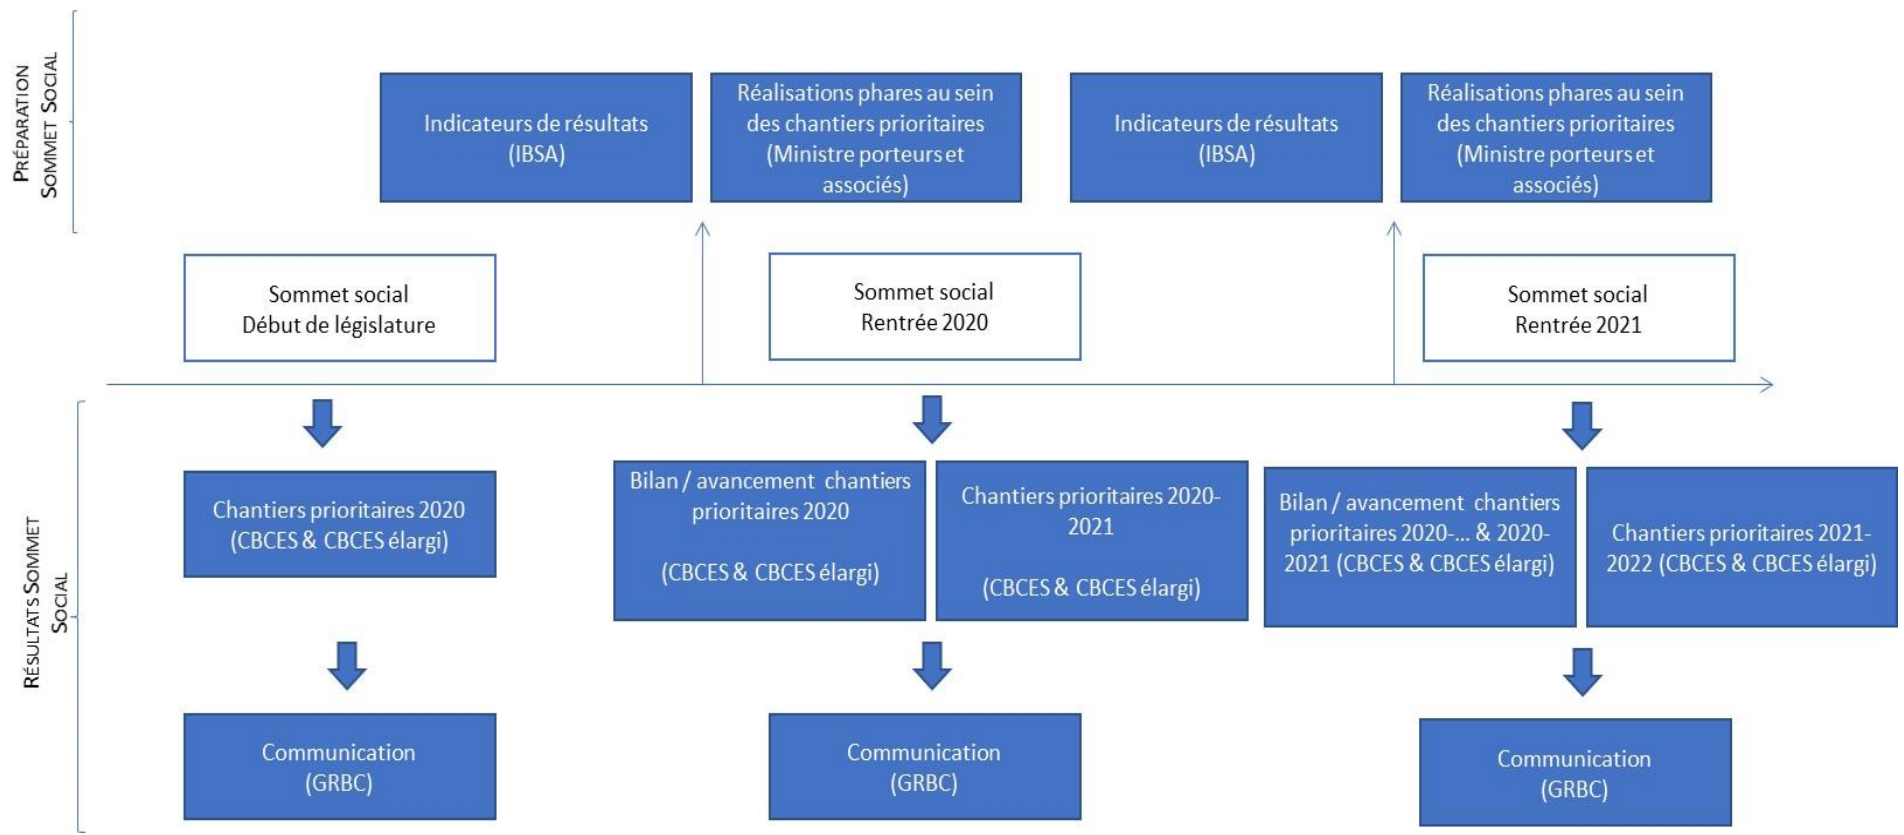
PRÉPARATION SOMMET SOCIAL

Indicateurs de résultats (IBSA)

Réalisations phares au sein des chantiers prioritaires (Ministre porteurs et associés)

Indicateurs de résultats (IBSA)

Réalisations phares au sein des chantiers prioritaires (Ministre porteurs et associés)

Sommet social
Début de législature

Sommet social
Rentrée 2020

Sommet social
Rentrée 2021

RÉSULTATS SOMMET SOCIAL

Chantiers prioritaires 2020 (CBCES & CBCES élargi)

Bilan / avancement chantiers prioritaires 2020

(CBCES & CBCES élargi)

Chantiers prioritaires 2020-2021

(CBCES & CBCES élargi)

Bilan / avancement chantiers prioritaires 2020-... & 2020-2021 (CBCES & CBCES élargi)

Chantiers prioritaires 2021-2022 (CBCES & CBCES élargi)

Communication (GRBC)

Communication (GRBC)

Communication (GRBC)